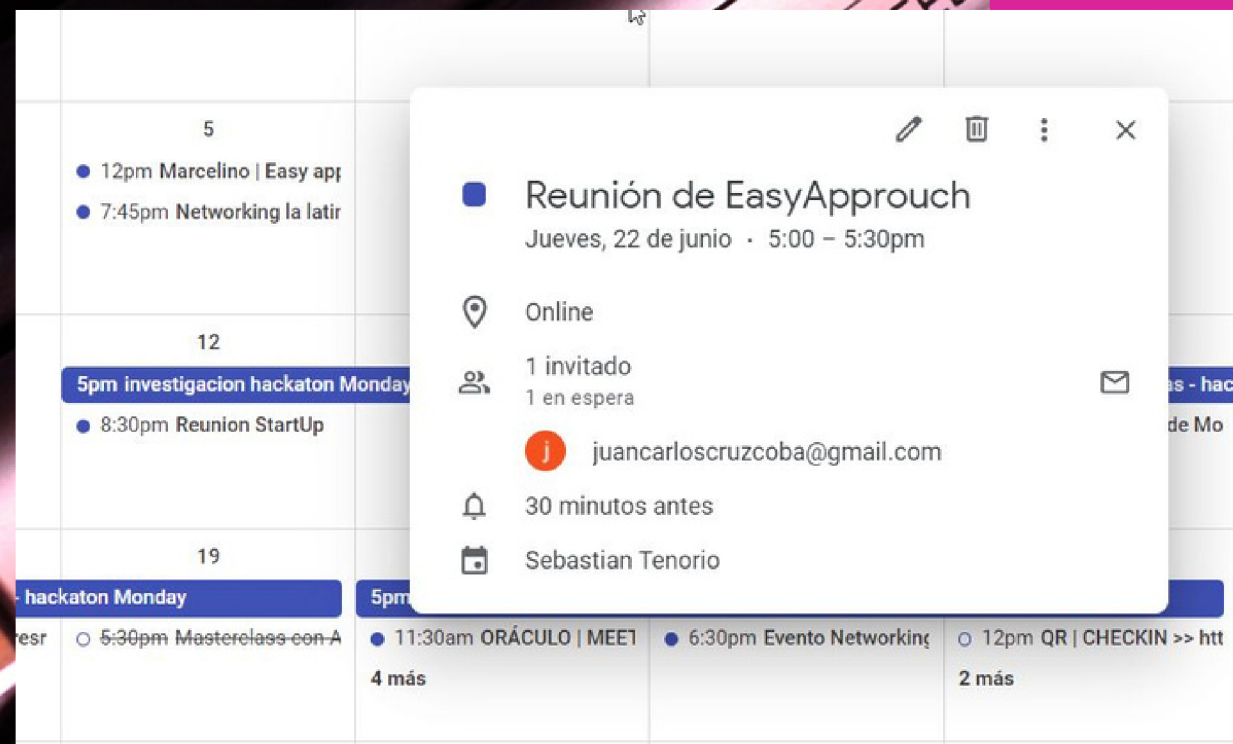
5

12pm Marcelino | Easy app

7:45pm Networking la latir

12

5pm investigacion hackaton Monday

8:30pm Reunion StartUp

19

- hackaton Monday

resr

~~5:30pm Masterclass con A~~

5pm

11:30am ORÁCULO | MEET

4 más

6:30pm Evento Networking

12pm QR | CHECKIN >> htt

2 más

as - hac

de Mo

Reunión de EasyApprouch

Jueves, 22 de junio · 5:00 – 5:30pm

Online

1 invitado

1 en espera

j

juancarloscruzcoba@gmail.com

30 minutos antes

Sebastian Tenorio